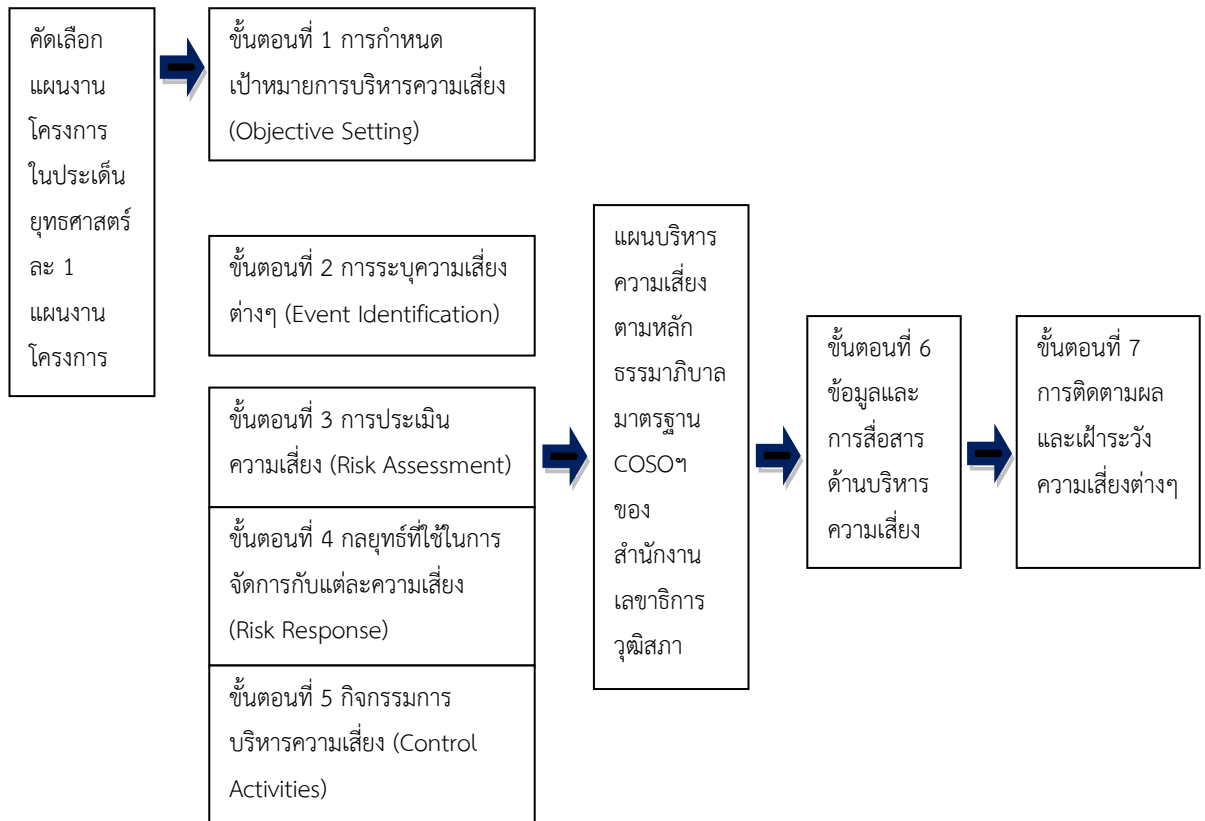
คัดเลือก แผนงาน โครงการ ในประเด็น ยุทธศาสตร์ ละ 1 แผนงาน โครงการ

ขั้นตอนที่ 1 การกำหนดเป้าหมายการบริหารความเสี่ยง (Objective Setting)

ขั้นตอนที่ 2 การระบุความเสี่ยงต่างๆ (Event Identification)

ขั้นตอนที่ 3 การประเมินความเสี่ยง (Risk Assessment)

ขั้นตอนที่ 4 กลยุทธ์ที่ใช้ในการจัดการกับแต่ละความเสี่ยง (Risk Response)

ขั้นตอนที่ 5 กิจกรรมการบริหารความเสี่ยง (Control Activities)

แผนบริหารความเสี่ยงตามหลักธรรมาภิบาล มาตรฐาน COSOฯ ของสำนักงานเลขาธิการวุฒิสภา

ขั้นตอนที่ 6 ข้อมูลและการสื่อสารด้านบริหารความเสี่ยง

ขั้นตอนที่ 7 การติดตามผลและเฝ้าระวังความเสี่ยงต่างๆ